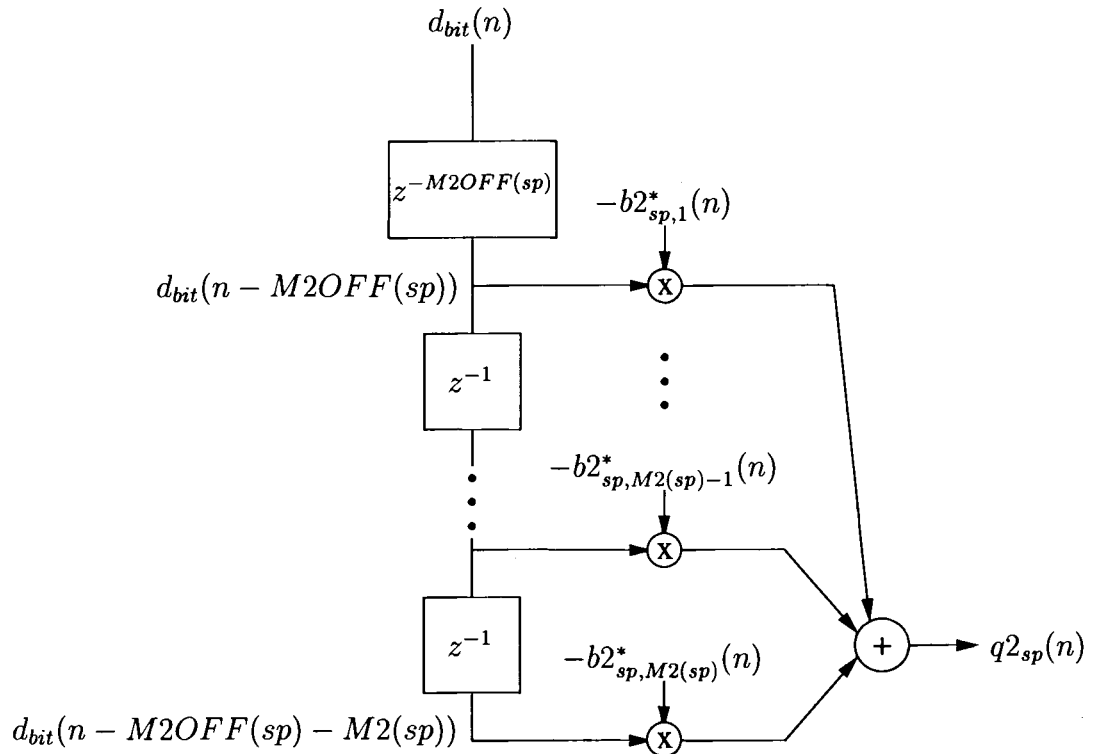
$d_{bit}(n)$

$z^{-M2OFF(sp)}$

$-b2^*_{sp,1}(n)$

$d_{bit}(n - M2OFF(sp))$

x

$z^{-1}$

$-b2^*_{sp,M2(sp)-1}(n)$

x

$z^{-1}$

$-b2^*_{sp,M2(sp)}(n)$

+

$q2_{sp}(n)$

$d_{bit}(n - M2OFF(sp) - M2(sp))$

x